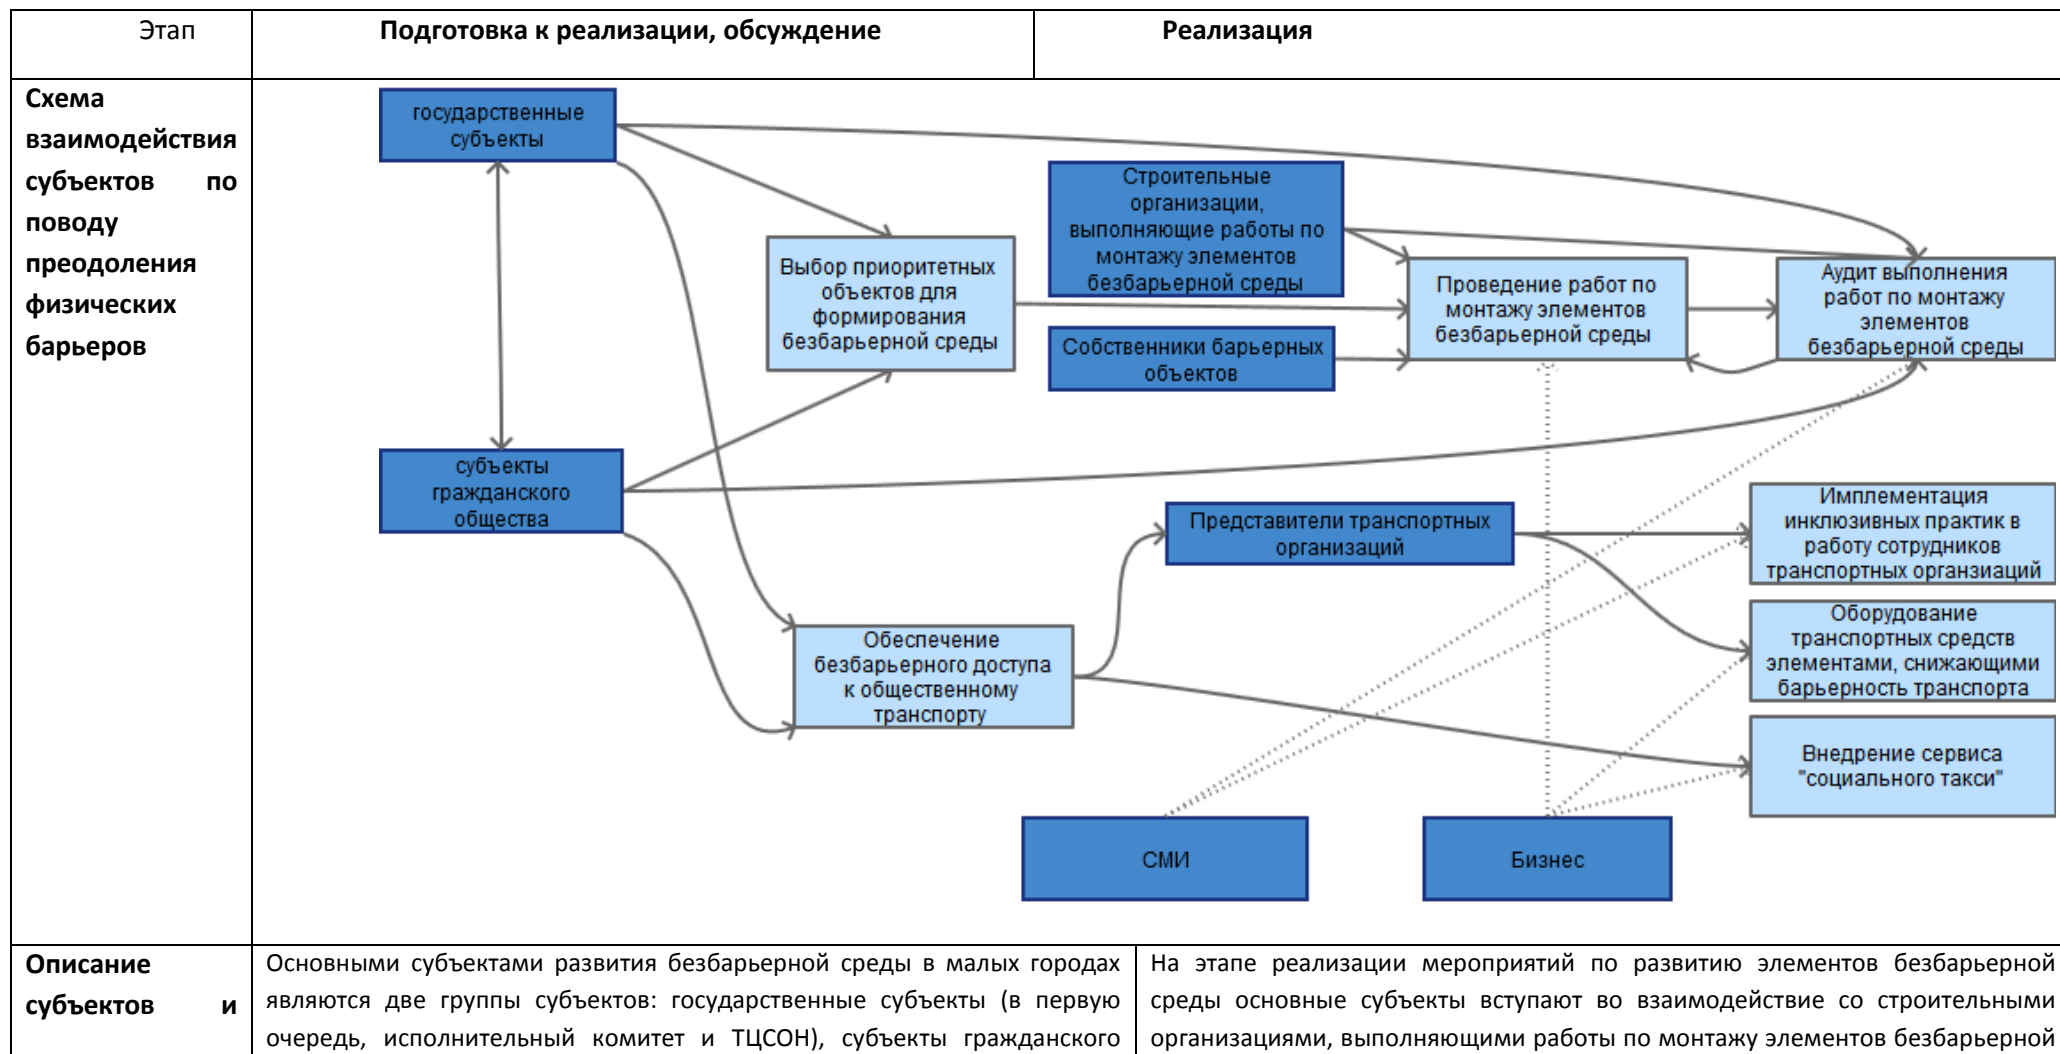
| Этап | Подготовка к реализации, обсуждение | Реализация |
|---|---|---|
| **Схема взаимодействия субъектов по поводу преодоления физических барьеров** | государственные субъекты; Выбор приоритетных объектов для формирования безбарьерной среды; субъекты гражданского общества; Обеспечение безбарьерного доступа к общественному транспорту | Строительные организации, выполняющие работы по монтажу элементов безбарьерной среды; Собственники барьерных объектов; Проведение работ по монтажу элементов безбарьерной среды; Аудит выполнения работ по монтажу элементов безбарьерной среды; Представители транспортных организаций; Имплементация инклюзивных практик в работу сотрудников транспортных организаций; Оборудование транспортных средств элементами, снижающими барьерность транспорта; Внедрение сервиса "социального такси"; СМИ; Бизнес |
| **Описание субъектов и** | Основными субъектами развития безбарьерной среды в малых городах являются две группы субъектов: государственные субъекты (в первую очередь, исполнительный комитет и ТЦСОН), субъекты гражданского | На этапе реализации мероприятий по развитию элементов безбарьерной среды основные субъекты вступают во взаимодействие со строительными организациями, выполняющими работы по монтажу элементов безбарьерной |